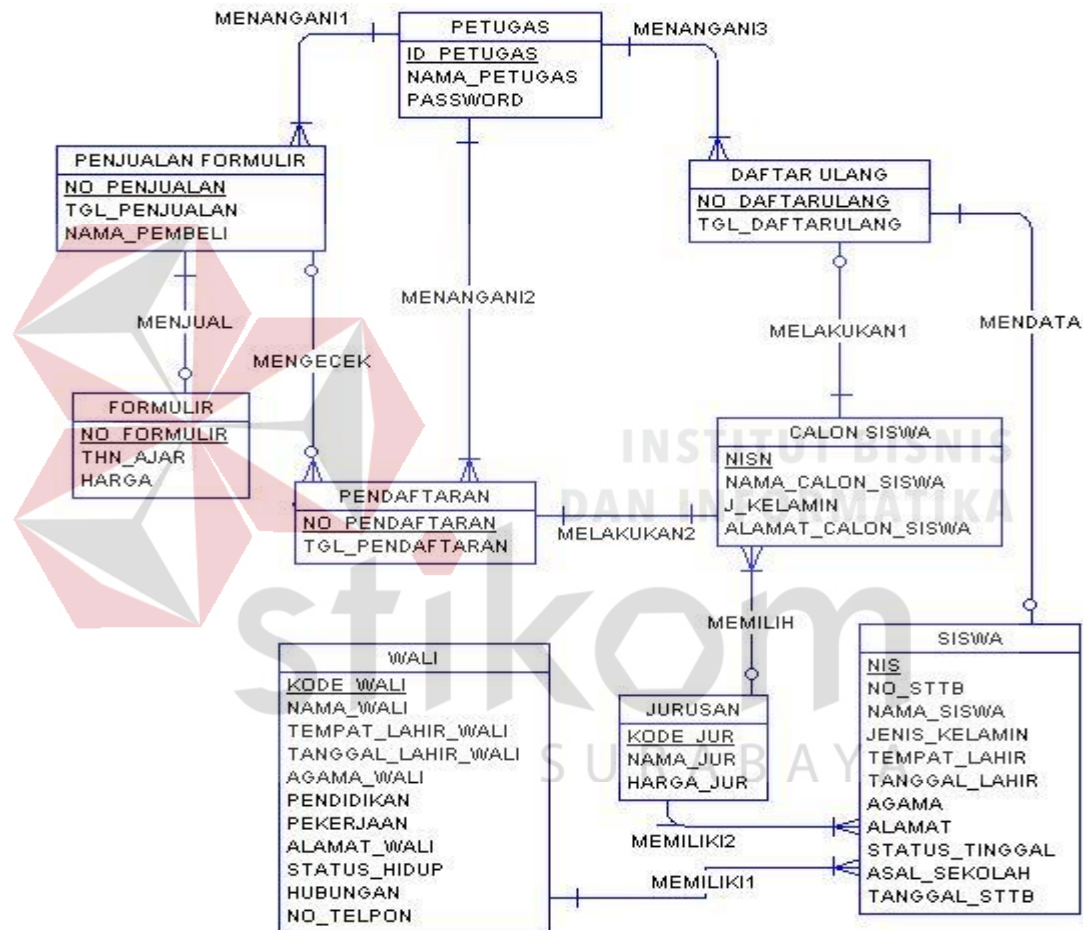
MENANGANI1

PETUGAS
ID_PETUGAS
NAMA_PETUGAS
PASSWORD

MENANGANI3

PENJUALAN FORMULIR
NO_PENJUALAN
TGL_PENJUALAN
NAMA_PEMBELI

DAFTAR ULANG
NO_DAFTARULANG
TGL_DAFTARULANG

MENANGANI2

MENJUAL

MENGECEK

MELAKUKAN1

MENDATA

FORMULIR
NO_FORMULIR
THN_AJAR
HARGA

CALON SISWA
NISN
NAMA_CALON_SISWA
J_KELAMIN
ALAMAT_CALON_SISWA

INSTITUT BISNIS
DAN INFORMATIKA

PENDAFTARAN
NO_PENDAFTARAN
TGL_PENDAFTARAN

MELAKUKAN2

stikom

MEMILIH

WALI
KODE_WALI
NAMA_WALI
TEMPAT_LAHIR_WALI
TANGGAL_LAHIR_WALI
AGAMA_WALI
PENDIDIKAN
PEKERJAAN
ALAMAT_WALI
STATUS_HIDUP
HUBUNGAN
NO_TELPON

JURUSAN
KODE_JUR
NAMA_JUR
HARGA_JUR

SURABAYA

SISWA
NIS
NO_STTB
NAMA_SISWA
JENIS_KELAMIN
TEMPAT_LAHIR
TANGGAL_LAHIR
AGAMA
ALAMAT
STATUS_TINGGAL
ASAL_SEKOLAH
TANGGAL_STTB

MEMILIKI2

MEMILIKI1